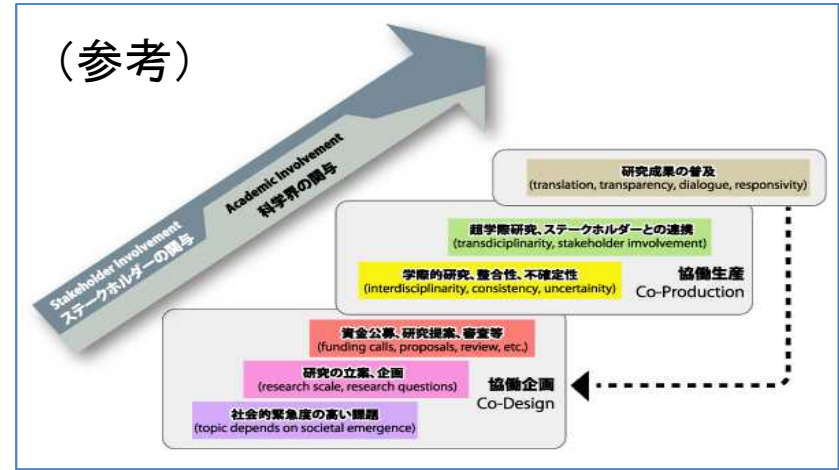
（参考）

Stakeholder Involvement
ステークホルダーの関与

Academic Involvement
科学界の関与

研究成果の普及
(translation, transparency, dialogue, responsivity)

超学際研究、ステークホルダーとの連携
(transdiciplinarity, stakeholder imvolvement)

学際的研究、整合性、不確定性
(interdisciplinarity, consistency, uncertainity)

協働生産
Co-Production

資金公募、研究提案、審査等
(funding calls, proposals, review, etc.)

研究の立案、企画
(research scale, research questions)

社会的緊急度の高い課題
(topic depends on societal emergence)

協働企画
Co-Design